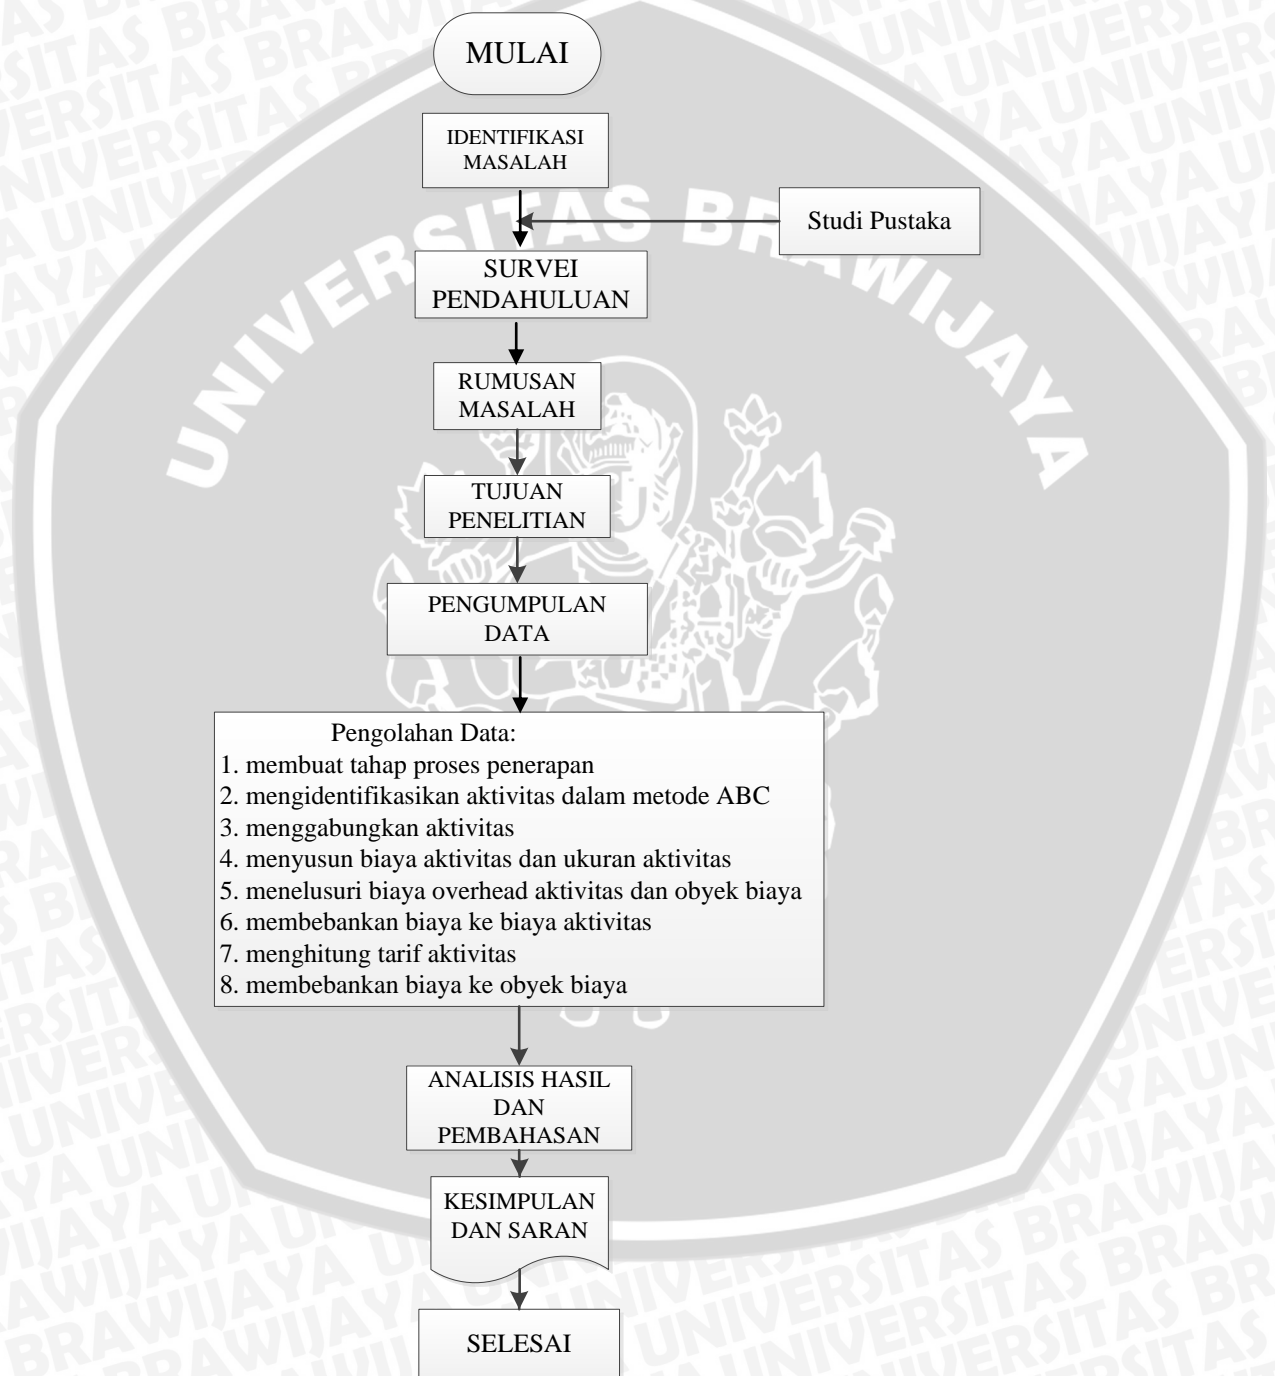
MULAI

IDENTIFIKASI MASALAH

Studi Pustaka

SURVEI PENDAHULUAN

RUMUSAN MASALAH

TUJUAN PENELITIAN

PENGUMPULAN DATA

Pengolahan Data:
1. membuat tahap proses penerapan
2. mengidentifikasikan aktivitas dalam metode ABC
3. menggabungkan aktivitas
4. menyusun biaya aktivitas dan ukuran aktivitas
5. menelusuri biaya overhead aktivitas dan obyek biaya
6. membebankan biaya ke biaya aktivitas
7. menghitung tarif aktivitas
8. membebankan biaya ke obyek biaya

ANALISIS HASIL DAN PEMBAHASAN

KESIMPULAN DAN SARAN

SELESAI

UNIVERSITAS BRAWIJAYA